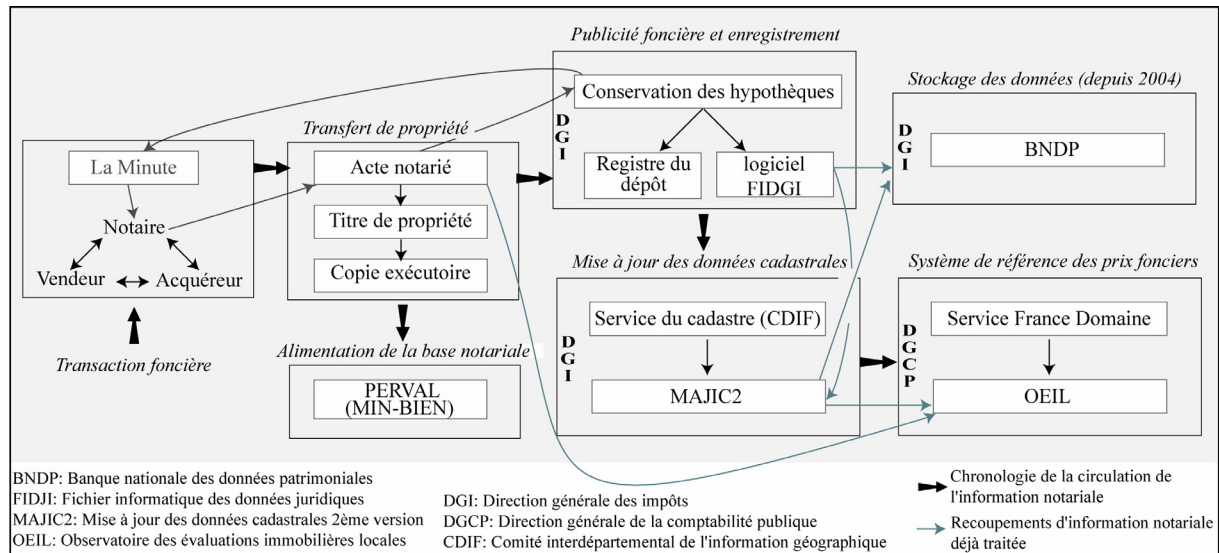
Publicité foncière et enregistrement

Conservation des hypothèques

DGI

Registre du dépôt

logiciel FIDGI

Stockage des données (depuis 2004)

DGI

BNDP

Transfert de propriété

La Minute

Notaire

Vendeur

Acquéreur

Acte notarié

Titre de propriété

Copie exécutoire

Transaction foncière

Mise à jour des données cadastrales

DGI

Service du cadastre (CDIF)

MAJIC2

Système de référence des prix fonciers

DGCP

Service France Domaine

OEIL

Alimentation de la base notariale

PERVAL (MIN-BIEN)

BNDP: Banque nationale des données patrimoniales
FIDJI: Fichier informatique des données juridiques
MAJIC2: Mise à jour des données cadastrales 2ème version
OEIL: Observatoire des évaluations immobilières locales

DGI: Direction générale des impôts
DGCP: Direction générale de la comptabilité publique
CDIF: Comité interdépartemental de l'information géographique

Chronologie de la circulation de l'information notariale

Recoupements d'information notariale déjà traitée